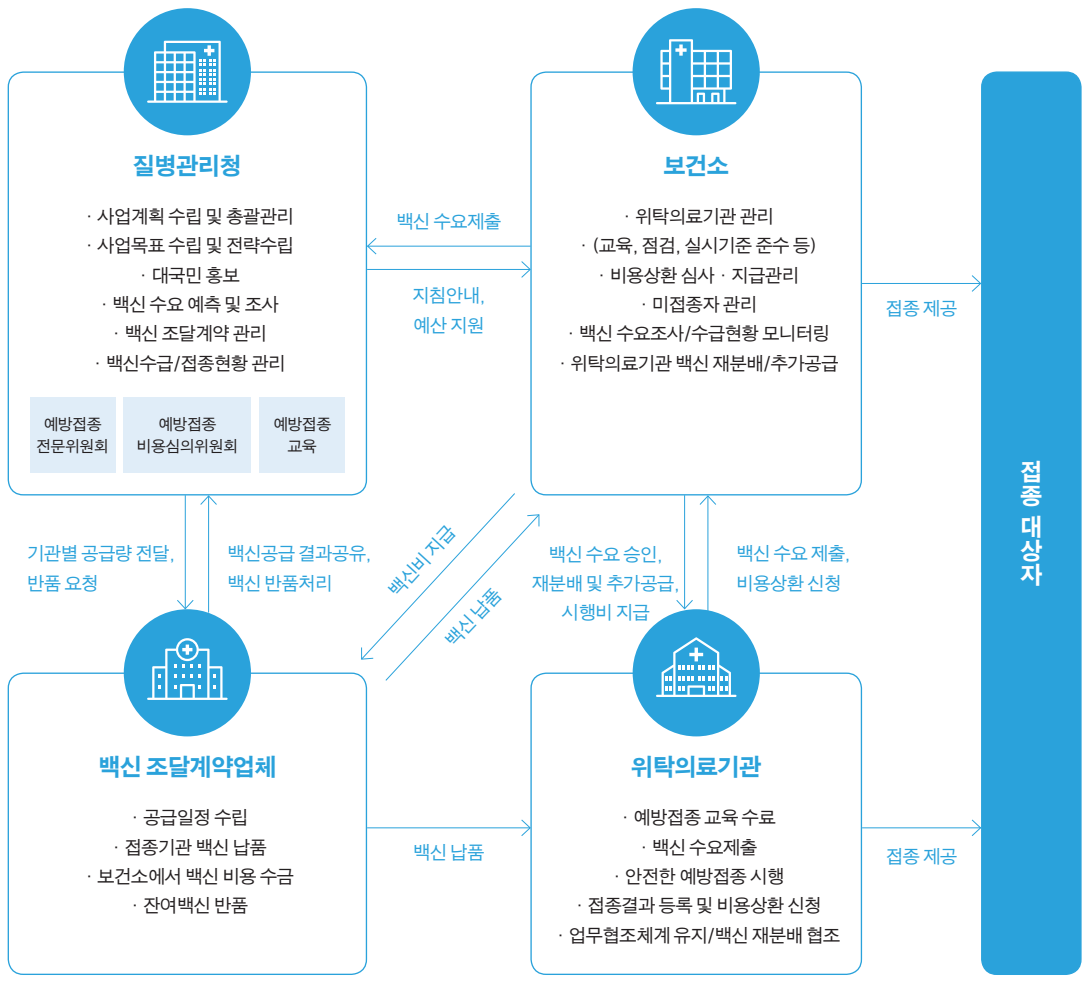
질병관리청

· 사업계획 수립 및 총괄관리
· 사업목표 수립 및 전략수립
· 대국민 홍보
· 백신 수요 예측 및 조사
· 백신 조달계약 관리
· 백신수급/접종현황 관리

예방접종 전문위원회

예방접종 비용심의위원회

예방접종 교육

백신 수요제출

지침안내, 예산 지원

보건소

· 위탁의료기관 관리
· (교육, 점검, 실시기준 준수 등)
· 비용상환 심사 · 지급관리
· 미접종자 관리
· 백신 수요조사/수급현황 모니터링
· 위탁의료기관 백신 재분배/추가공급

접종 제공

접종 대상자

기관별 공급량 전달, 반품 요청

백신공급 결과공유, 백신 반품처리

백신비 지급

백신 납품

백신 수요 승인, 재분배 및 추가공급, 시행비 지급

백신 수요 제출, 비용상환 신청

백신 조달계약업체

· 공급일정 수립
· 접종기관 백신 납품
· 보건소에서 백신 비용 수금
· 잔여백신 반품

백신 납품

위탁의료기관

· 예방접종 교육 수료
· 백신 수요제출
· 안전한 예방접종 시행
· 접종결과 등록 및 비용상환 신청
· 업무협조체계 유지/백신 재분배 협조

접종 제공